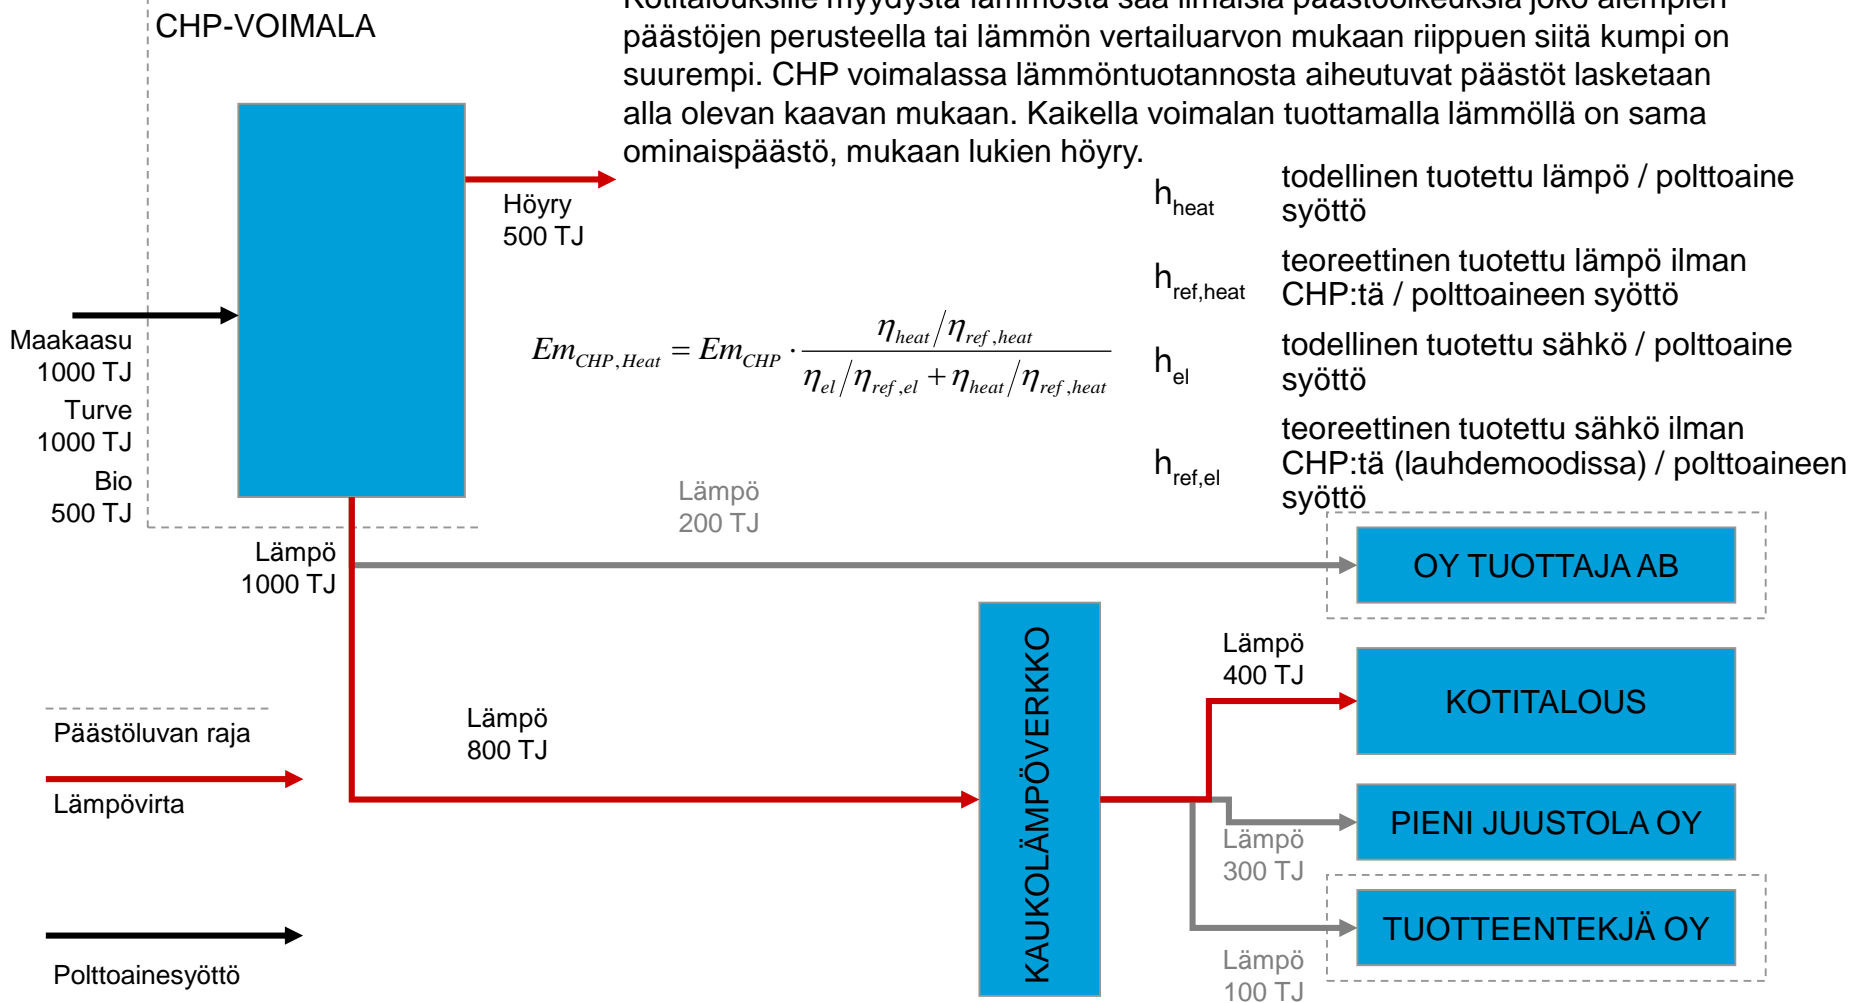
CHP-VOIMALA

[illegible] päästöjen perusteella tai lämmön vertailuarvon mukaan riippuen siitä kumpi on suurempi. CHP voimalassa lämmöntuotannosta aiheutuvat päästöt lasketaan alla olevan kaavan mukaan. Kaikella voimalan tuottamalla lämmöllä on sama ominaispäästö, mukaan lukien höyry.

Höyry
500 TJ

$h_{heat}$ todellinen tuotettu lämpö / polttoaine syöttö

$h_{ref,heat}$ teoreettinen tuotettu lämpö ilman CHP:tä / polttoaineen syöttö

$h_{el}$ todellinen tuotettu sähkö / polttoaine syöttö

$h_{ref,el}$ teoreettinen tuotettu sähkö ilman CHP:tä (lauhdemoodissa) / polttoaineen syöttö

$Em_{CHP,Heat} = Em_{CHP} \cdot \frac{\eta_{heat}/\eta_{ref,heat}}{\eta_{el}/\eta_{ref,el} + \eta_{heat}/\eta_{ref,heat}}$

Maakaasu
1000 TJ
Turve
1000 TJ
Bio
500 TJ

Lämpö
200 TJ

Lämpö
1000 TJ

OY TUOTTAJA AB

KAUKOLÄMPÖVERKKO

Lämpö
400 TJ

KOTITALOUS

Päästöluvan raja

Lämpö
800 TJ

Lämpövirta

PIENI JUUSTOLA OY

Lämpö
300 TJ

TUOTTEENTEKJÄ OY

Polttoainesyöttö

Lämpö
100 TJ